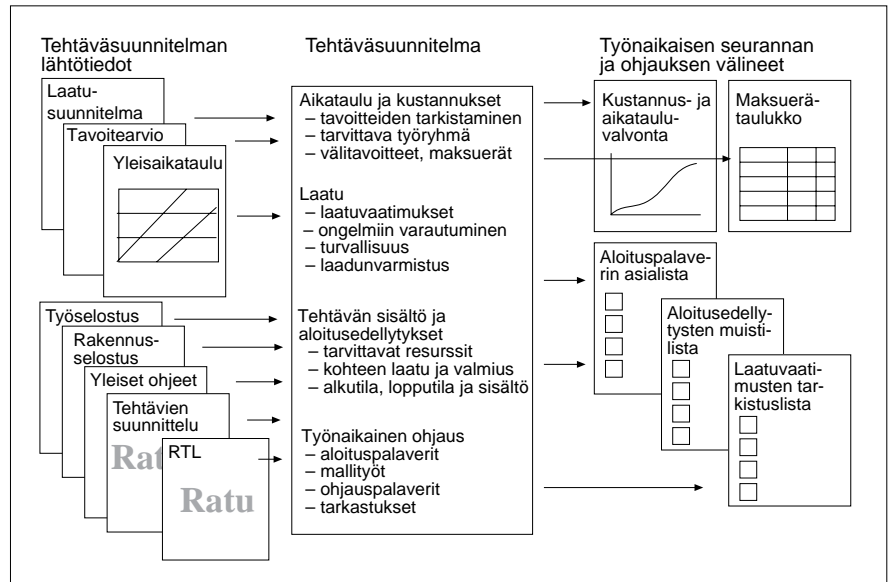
Tehtäväsuunnitelman lähtötiedot

Laatusuunnitelma

Tavoitearvio

Yleisaikataulu

Työselostus

Rakennusselostus

Yleiset ohjeet

Tehtävien suunnittelu

Ratu

RTL

Ratu

Tehtäväsuunnitelma

Aikataulu ja kustannukset
– tavoitteiden tarkistaminen
– tarvittava työryhmä
– välitavoitteet, maksuerät

Laatu
– laatuvaatimukset
– ongelmiin varautuminen
– turvallisuus
– laadunvarmistus

Tehtävän sisältö ja aloitusedellytykset
– tarvittavat resurssit
– kohteen laatu ja valmius
– alkutila, lopputila ja sisältö

Työnaikainen ohjaus
– aloituspalaverit
– mallityöt
– ohjauspalaverit
– tarkastukset

Työnaikaisen seurannan ja ohjauksen välineet

Kustannus- ja aikatauluvalvonta

Maksuerätaulukko

Aloituspalaverin asialista

Aloitusedellytysten muistilista

Laatuvaatimusten tarkistuslista